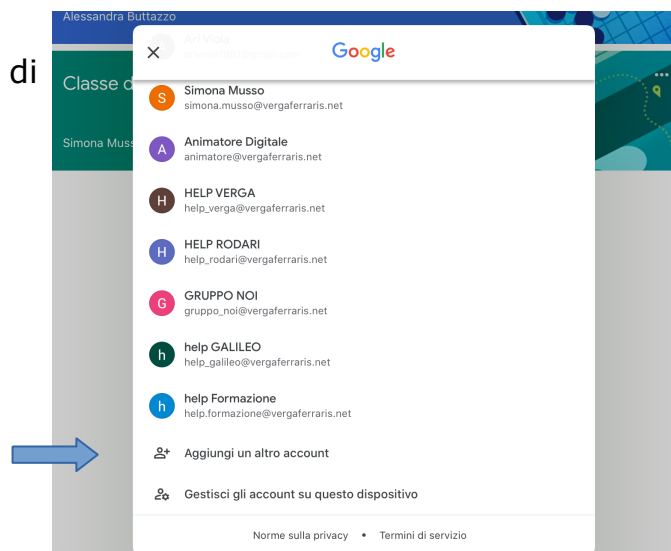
di

Alessandra Buttazzo

Classe d

Simona Muss

Google

Ari Viola
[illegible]

S Simona Musso
simona.musso@vergaferraris.net

A Animatore Digitale
animatore@vergaferraris.net

H HELP VERGA
help_verga@vergaferraris.net

H HELP RODARI
help_rodari@vergaferraris.net

G GRUPPO NOI
gruppo_noi@vergaferraris.net

h help GALILEO
help_galileo@vergaferraris.net

h help Formazione
help.formazione@vergaferraris.net

Aggiungi un altro account

Gestisci gli account su questo dispositivo

Norme sulla privacy • Termini di servizio